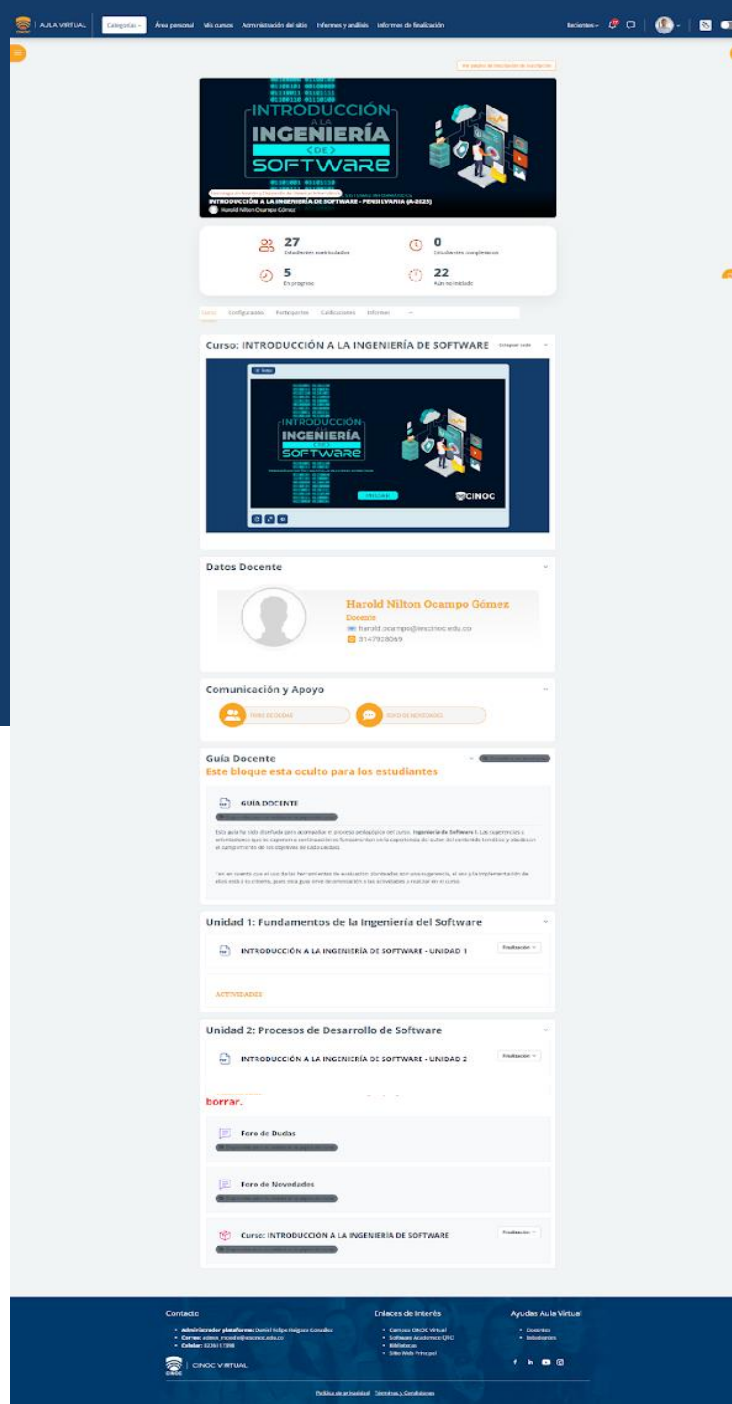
AULA VIRTUAL | Categorías | Área personal | Mis cursos | Administración del sitio | Informes y análisis | Informes de finalización

Recientes

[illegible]

INTRODUCCIÓN A LA INGENIERÍA <DE> SOFTWARE

INTRODUCCIÓN A LA INGENIERÍA DE SOFTWARE - PENILVARIA (A-2023)

Harold Nilton Ocampo Gómez

27 Estudiantes matriculados
0 Estudiantes completados
5 En progreso
22 Aún no iniciado

Curso | Configuración | Participantes | Calificaciones | Informes

Curso: INTRODUCCIÓN A LA INGENIERÍA DE SOFTWARE

Contraer todo

INTRODUCCIÓN A LA INGENIERÍA <DE> SOFTWARE

INICIAR

CINOC

Datos Docente

Harold Nilton Ocampo Gómez

Docente

harold.ocampo@tecinoc.edu.co

3147908069

Comunicación y Apoyo

FORO DE DUDAS

FORO DE NOVEDADES

Guía Docente

Este bloque esta oculto para los estudiantes

GUÍA DOCENTE

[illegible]

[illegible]

Unidad 1: Fundamentos de la Ingeniería del Software

INTRODUCCIÓN A LA INGENIERÍA DE SOFTWARE - UNIDAD 1

Finalización

ACTIVIDADES

Unidad 2: Procesos de Desarrollo de Software

INTRODUCCIÓN A LA INGENIERÍA DE SOFTWARE - UNIDAD 2

Finalización

borrar.

Foro de Dudas

Foro de Novedades

Curso: INTRODUCCIÓN A LA INGENIERÍA DE SOFTWARE

Finalización

Contacto

Administrador plataforma: Daniel Felipe Holguín González
Correo: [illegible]
Celular: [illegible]

CINOC VIRTUAL

Enlaces de Interés

Campus CINOC Virtual
Software Académico Q10
Biblioteca
Sitio Web Principal

Ayudas Aula Virtual

Docentes
Estudiantes

Política de privacidad | Términos y Condiciones